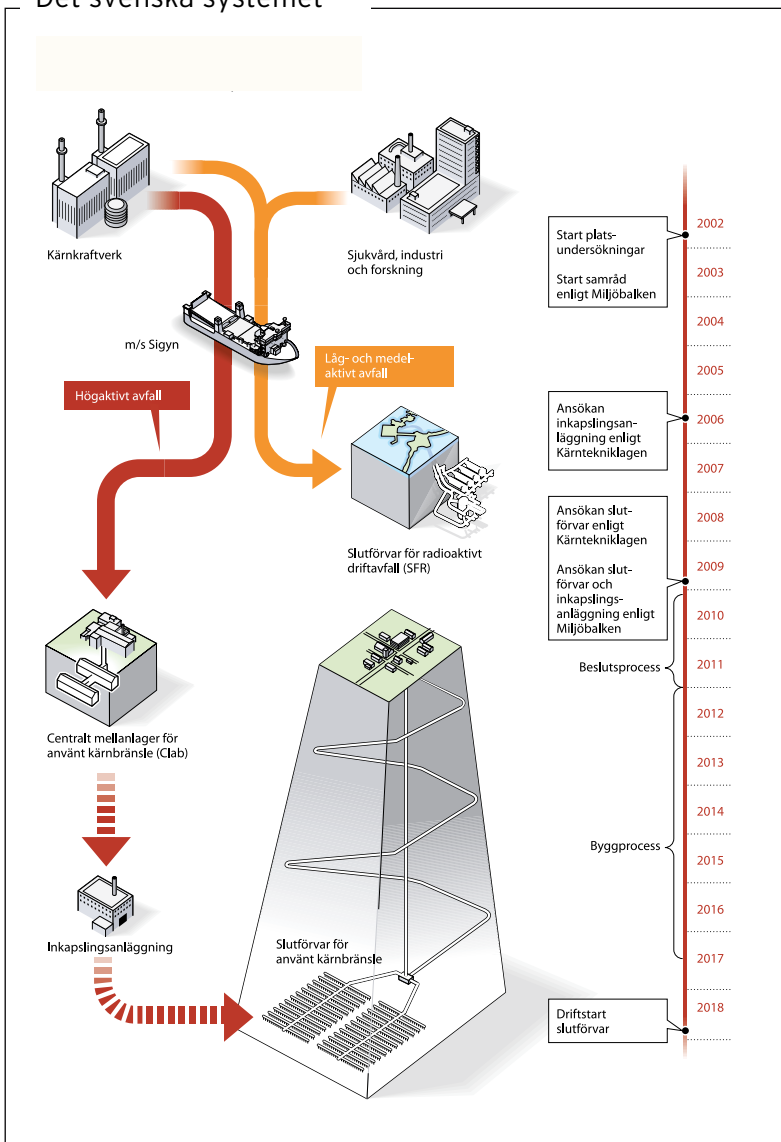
Det svenska systemet

Kärnkraftverk

Sjukvård, industri och forskning

m/s Sigyn

Låg- och medelaktivt avfall

Högaktivt avfall

Slutförvar för radioaktivt driftavfall (SFR)

Centralt mellanlager för använt kärnbränsle (Clab)

Inkapslingsanläggning

Slutförvar för använt kärnbränsle

Start platsundersökningar

Start samråd enligt Miljöbalken

Ansökan inkapslingsanläggning enligt Kärntekniklagen

Ansökan slutförvar enligt Kärntekniklagen

Ansökan slutförvar och inkapslingsanläggning enligt Miljöbalken

Beslutsprocess

Byggprocess

Driftstart slutförvar

2002
2003
2004
2005
2006
2007
2008
2009
2010
2011
2012
2013
2014
2015
2016
2017
2018